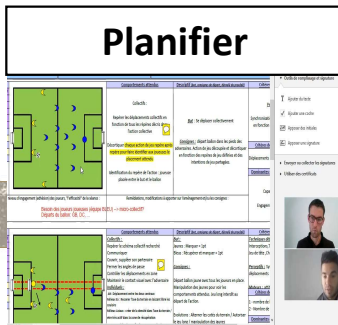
Planifier

Comportements attendus

Collectifs :

Repérer les déplacements adverses en fonction de tous les repères décrits dans l'action collective

Décortiquer chaque action de ces repères après repère pour faire identifier aux joueurs le placement attendu

Identification du repère de l'action : joueurs placés entre le but et l'action

Descriptif

But : Se déplacer collectivement

Consignes : départ ballon dans les pieds des adversaires. Action du jeu découpée et décortiquée en fonction des repères de jeu définis et des intentions de jeu privilégiées.

Remédiations, modifications à apporter sur l'aménagement et/ou les consignes :

Besoin des joueurs (niveaux groupe EU15) --> moins collectif
Départs du ballon GB, DC...

Comportements attendus

Collectifs :
Réagir à la consigne collectif ordre défensif
Communiquer
Couvrir, suppléer son partenaire
Fermer les angles de passe
Contrôler les déplacements en bloc
Maintenir le contact sous/avant l'adversaire
Individuels :

Descriptif

Jeu : 6 contre 6
Jaunes : Marquer = 1pt
Bleus : Récupérer et marquer = 1pt

Consignes :

Départ ballon jaune avec tous les joueurs en place. Manipulation des joueurs pour voir les comportements attendus. Jouer long intensif au départ de l'action.

Evolutions : Marquer les zones de manière...

Outils de remplissage et signature
Ajouter du texte
Ajouter une coche
Apposer des initiales
Apposer une signature
Envoyer ou collecter les signatures
Utiliser des certificats